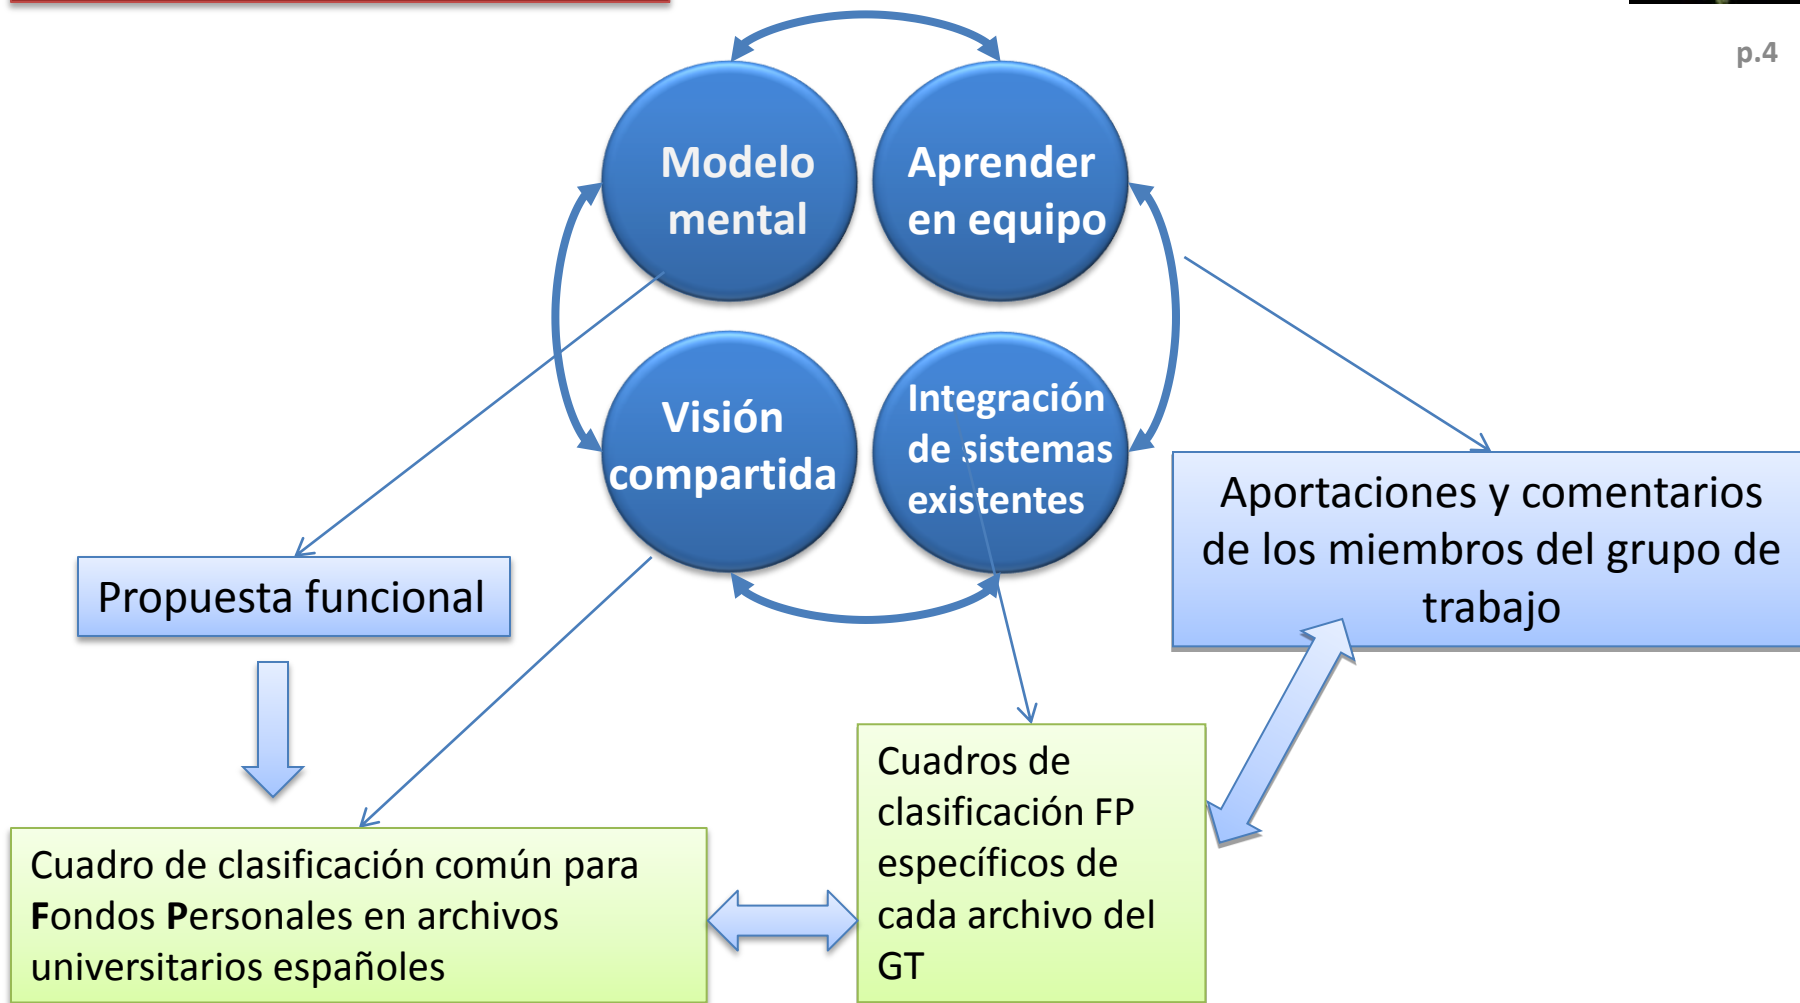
p.4

Modelo mental

Aprender en equipo

Visión compartida

Integración de sistemas existentes

Aportaciones y comentarios de los miembros del grupo de trabajo

Propuesta funcional

Cuadros de clasificación FP específicos de cada archivo del GT

Cuadro de clasificación común para **F**ondos **P**ersonales en archivos universitarios españoles